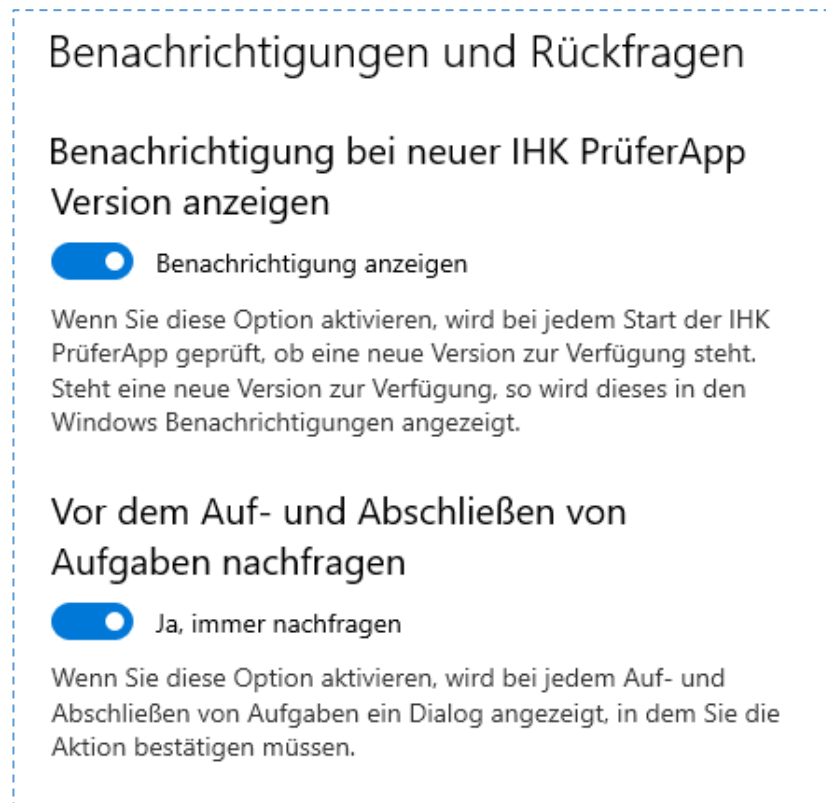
Benachrichtigungen und Rückfragen

Benachrichtigung bei neuer IHK PrüferApp Version anzeigen

Benachrichtigung anzeigen

Wenn Sie diese Option aktivieren, wird bei jedem Start der IHK PrüferApp geprüft, ob eine neue Version zur Verfügung steht. Steht eine neue Version zur Verfügung, so wird dieses in den Windows Benachrichtigungen angezeigt.

Vor dem Auf- und Abschließen von Aufgaben nachfragen

Ja, immer nachfragen

Wenn Sie diese Option aktivieren, wird bei jedem Auf- und Abschließen von Aufgaben ein Dialog angezeigt, in dem Sie die Aktion bestätigen müssen.